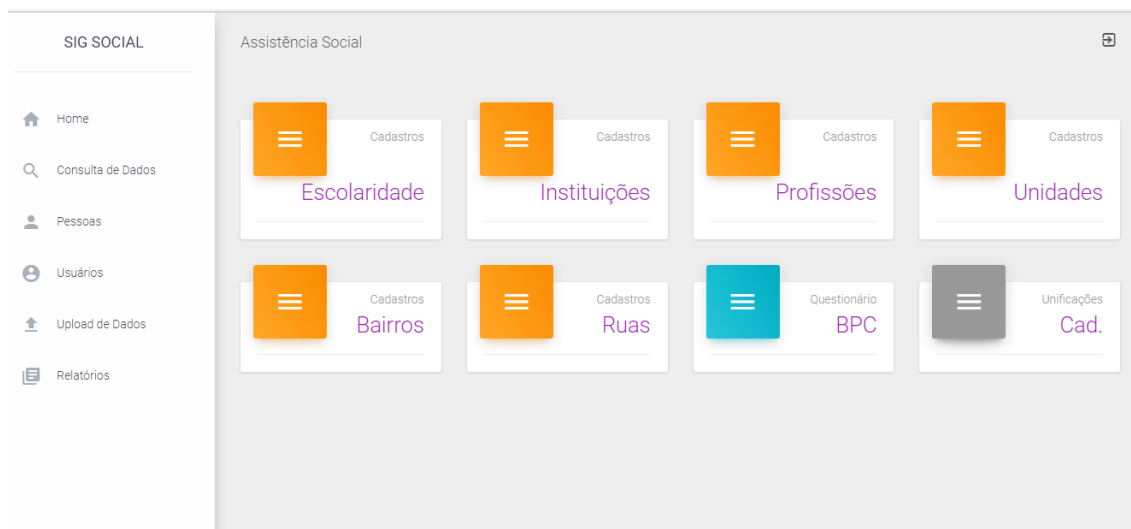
SIG SOCIAL

Home

Consulta de Dados

Pessoas

Usuários

Upload de Dados

Relatórios

Assistência Social

Cadastros
Escolaridade

Cadastros
Instituições

Cadastros
Profissões

Cadastros
Unidades

Cadastros
Bairros

Cadastros
Ruas

Questionário
BPC

Unificações
Cad.